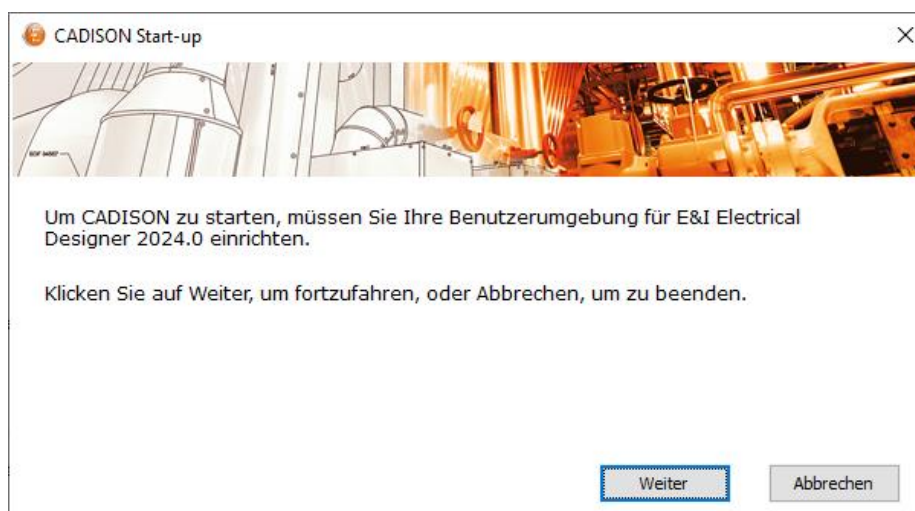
CADISON Start-up

Um CADISON zu starten, müssen Sie Ihre Benutzerumgebung für E&I Electrical Designer 2024.0 einrichten.

Klicken Sie auf Weiter, um fortzufahren, oder Abbrechen, um zu beenden.

Weiter

Abbrechen